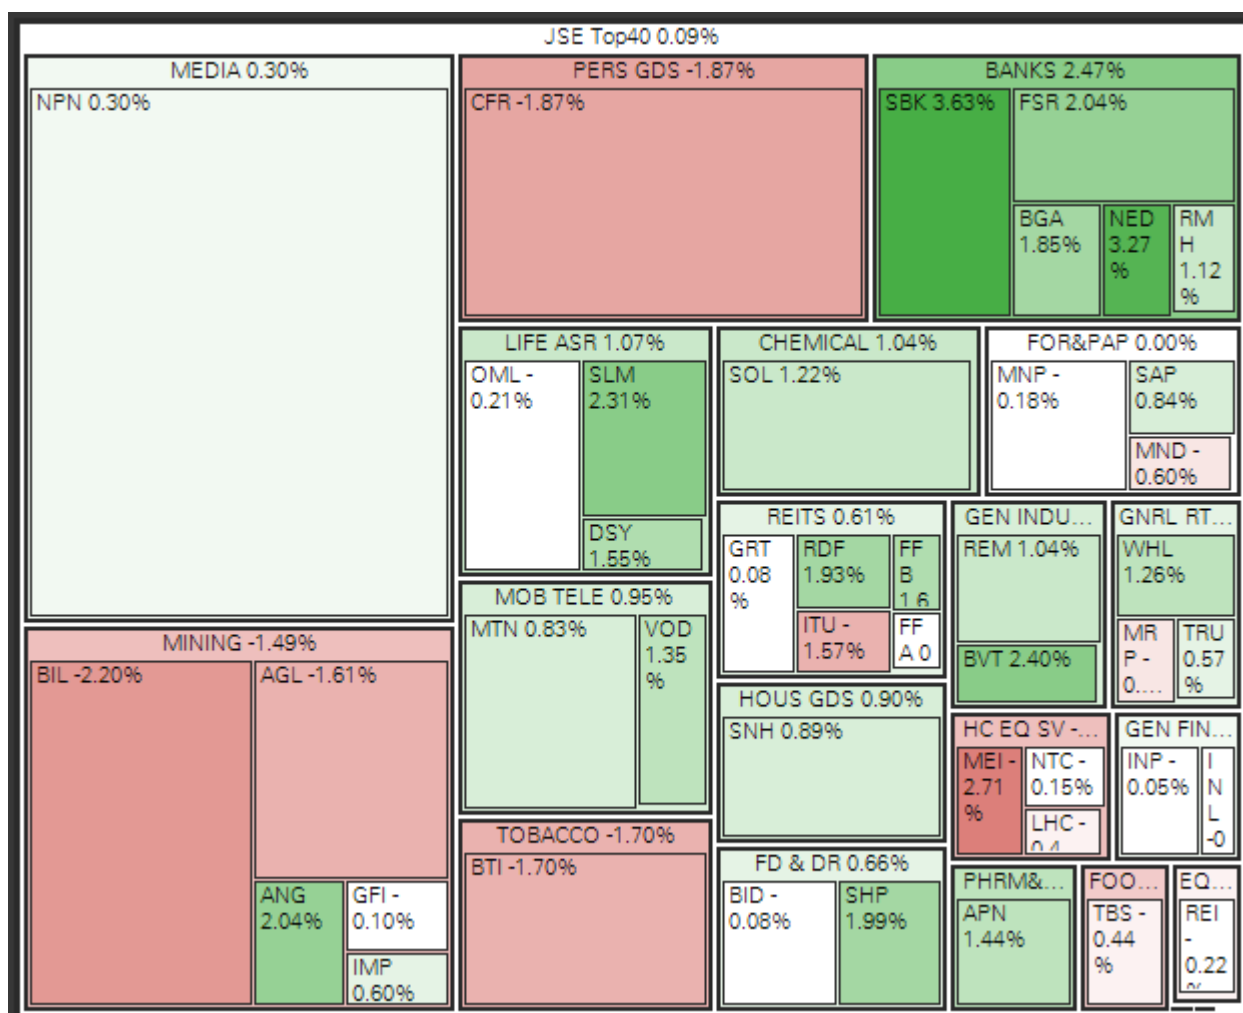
JSE Top40 0.09%

MEDIA 0.30%
NPN 0.30%

PERS GDS -1.87%
CFR -1.87%

BANKS 2.47%
SBK 3.63%
FSR 2.04%
BGA 1.85%
NED 3.27 %
RM H 1.12 %

LIFE ASR 1.07%
OML - 0.21%
SLM 2.31%
DSY 1.55%

CHEMICAL 1.04%
SOL 1.22%

FOR&PAP 0.00%
MNP - 0.18%
SAP 0.84%
MND - 0.60%

REITS 0.61%
GRT 0.08 %
RDF 1.93%
FF B 1.6
ITU - 1.57%
FF A 0

GEN INDU...
REM 1.04%
BVT 2.40%

GNRL RT...
WHL 1.26%
MR P - 0....
TRU 0.57 %

MINING -1.49%
BIL -2.20%
AGL -1.61%
ANG 2.04%
GFI - 0.10%
IMP 0.60%

MOB TELE 0.95%
MTN 0.83%
VOD 1.35 %

HOUS GDS 0.90%
SNH 0.89%

HC EQ SV -...
MEI - 2.71 %
NTC - 0.15%
LHC - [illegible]

GEN FIN...
INP - 0.05%
I N L -0

TOBACCO -1.70%
BTI -1.70%

FD & DR 0.66%
BID - 0.08%
SHP 1.99%

PHRM&...
APN 1.44%

FOO...
TBS - 0.44 %

EQ...
REI - 0.22